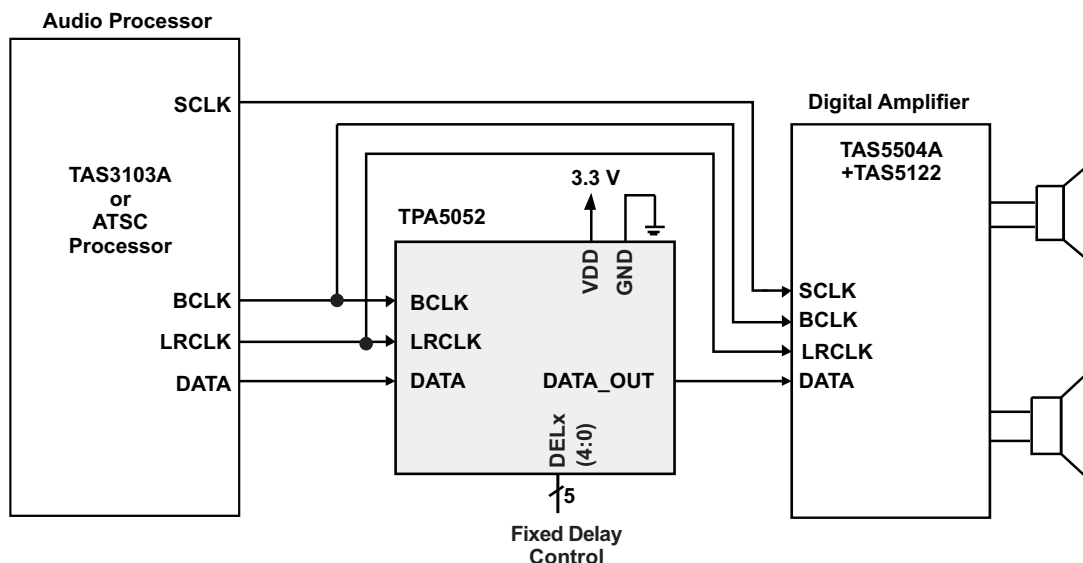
Audio Processor

TAS3103A
or
ATSC
Processor

SCLK
BCLK
LRCLK
DATA

3.3 V

TPA5052

VDD
GND

BCLK
LRCLK
DATA
DATA_OUT

DELx
(4:0)

5

Fixed Delay
Control

Digital Amplifier

TAS5504A
+TAS5122

SCLK
BCLK
LRCLK
DATA